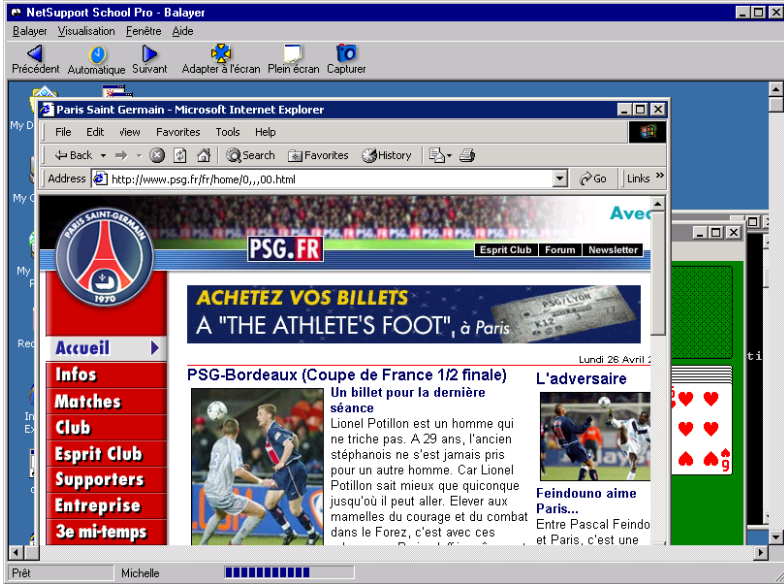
NetSupport School Pro - Balayer

Balayer Visualisation Fenêtre Aide

Précédent Automatique Suivant Adapter à l'écran Plein écran Capturer

Paris Saint Germain - Microsoft Internet Explorer

File Edit View Favorites Tools Help

Back Search Favorites History

Address http://www.psg.fr/fr/home/0,,,00.html

Go Links

Avec

PARIS SAINT-GERMAIN 1970

PSG.FR

Esprit Club Forum Newsletter

ACHETEZ VOS BILLETS
A "THE ATHLETE'S FOOT", à Paris

PSG/LYON

Accueil
Infos
Matches
Club
Esprit Club
Supporters
Entreprise
3e mi-temps

Lundi 26 Avril

PSG-Bordeaux (Coupe de France 1/2 finale)

Un billet pour la dernière séance

Lionel Potillon est un homme qui ne triche pas. A 29 ans, l'ancien stéphanois ne s'est jamais pris pour un autre homme. Car Lionel Potillon sait mieux que quiconque jusqu'où il peut aller. Elever aux mamelles du courage et du combat dans le Forez, c'est avec ces

L'adversaire

Feindouno aime Paris...

Entre Pascal Feindo et Paris, c'est une

Prêt Michelle